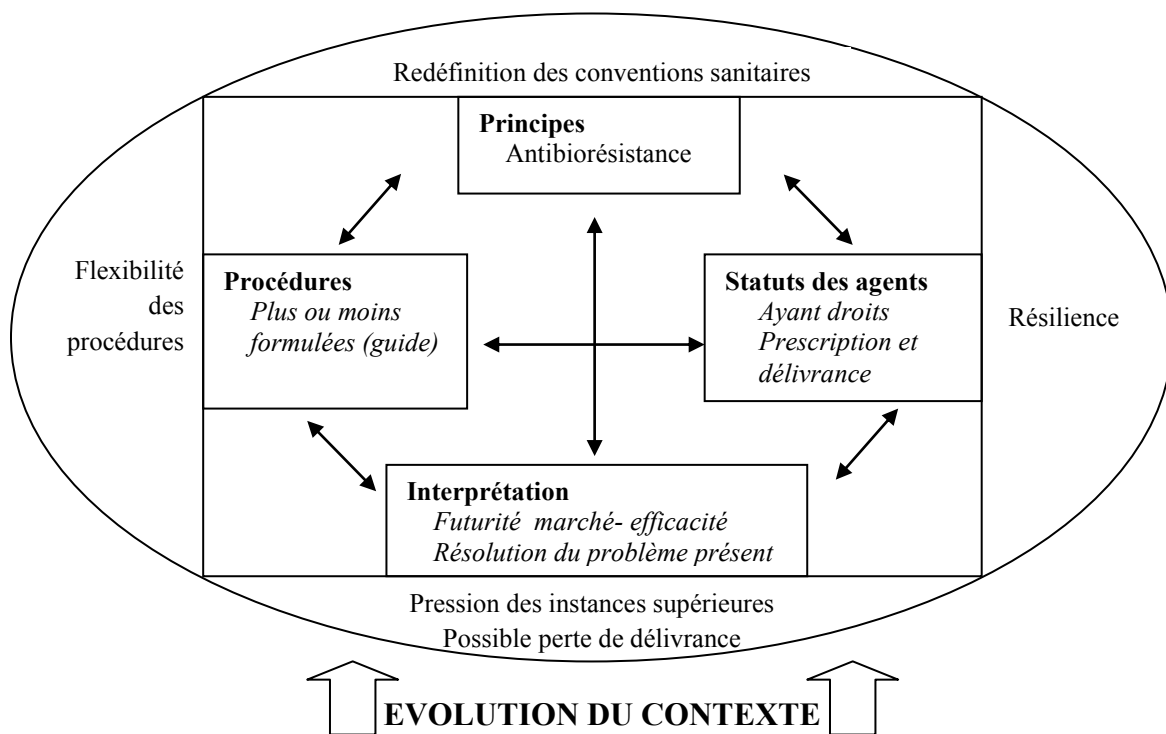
Redéfinition des conventions sanitaires

**Principes**
Antibiorésistance

Flexibilité des procédures

**Procédures**
*Plus ou moins formulées (guide)*

**Statuts des agents**
*Ayant droits*
*Prescription et délivrance*

Résilience

**Interprétation**
*Futurité marché- efficacité*
*Résolution du problème présent*

Pression des instances supérieures
Possible perte de délivrance

**EVOLUTION DU CONTEXTE**